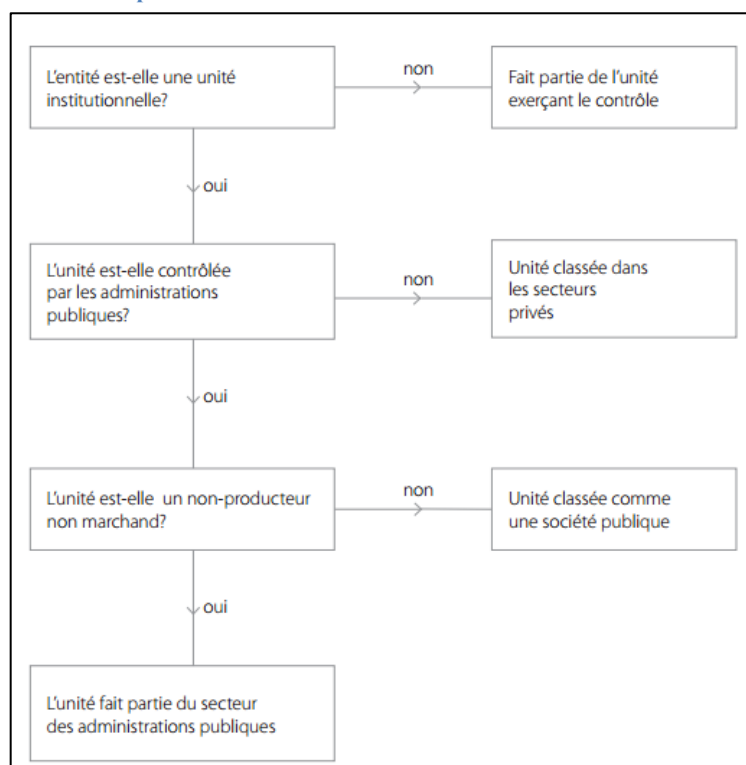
L'entité est-elle une unité institutionnelle?

non

Fait partie de l'unité exerçant le contrôle

oui

L'unité est-elle contrôlée par les administrations publiques?

non

Unité classée dans les secteurs privés

oui

L'unité est-elle un non-producteur non marchand?

non

Unité classée comme une société publique

oui

L'unité fait partie du secteur des administrations publiques